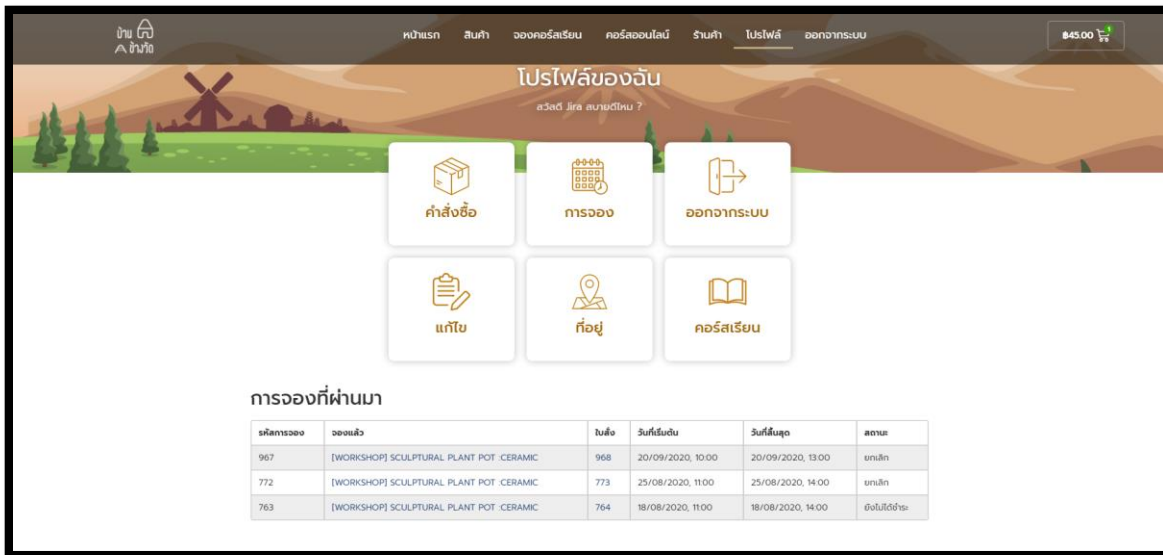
บ้าน
บ้านใจ

หน้าแรก สินค้า จองคอร์สเรียน คอร์สออนไลน์ ร้านค้า โปรไฟล์ ออกจากระบบ

฿45.00 1

โปรไฟล์ของฉัน

สวัสดี Jira สบายดีไหม ?

คำสั่งซื้อ

การจอง

ออกจากระบบ

แก้ไข

ที่อยู่

คอร์สเรียน

การจองที่ผ่านมา

| รหัสการจอง | จองแล้ว | ใบสั่ง | วันที่เริ่มต้น | วันที่สิ้นสุด | สถานะ |
|---|---|---|---|---|---|
| 967 | [WORKSHOP] SCULPTURAL PLANT POT :CERAMIC | 968 | 20/09/2020, 10:00 | 20/09/2020, 13:00 | ยกเลิก |
| 772 | [WORKSHOP] SCULPTURAL PLANT POT :CERAMIC | 773 | 25/08/2020, 11:00 | 25/08/2020, 14:00 | ยกเลิก |
| 763 | [WORKSHOP] SCULPTURAL PLANT POT :CERAMIC | 764 | 18/08/2020, 11:00 | 18/08/2020, 14:00 | ยังไม่ได้ชำระ |